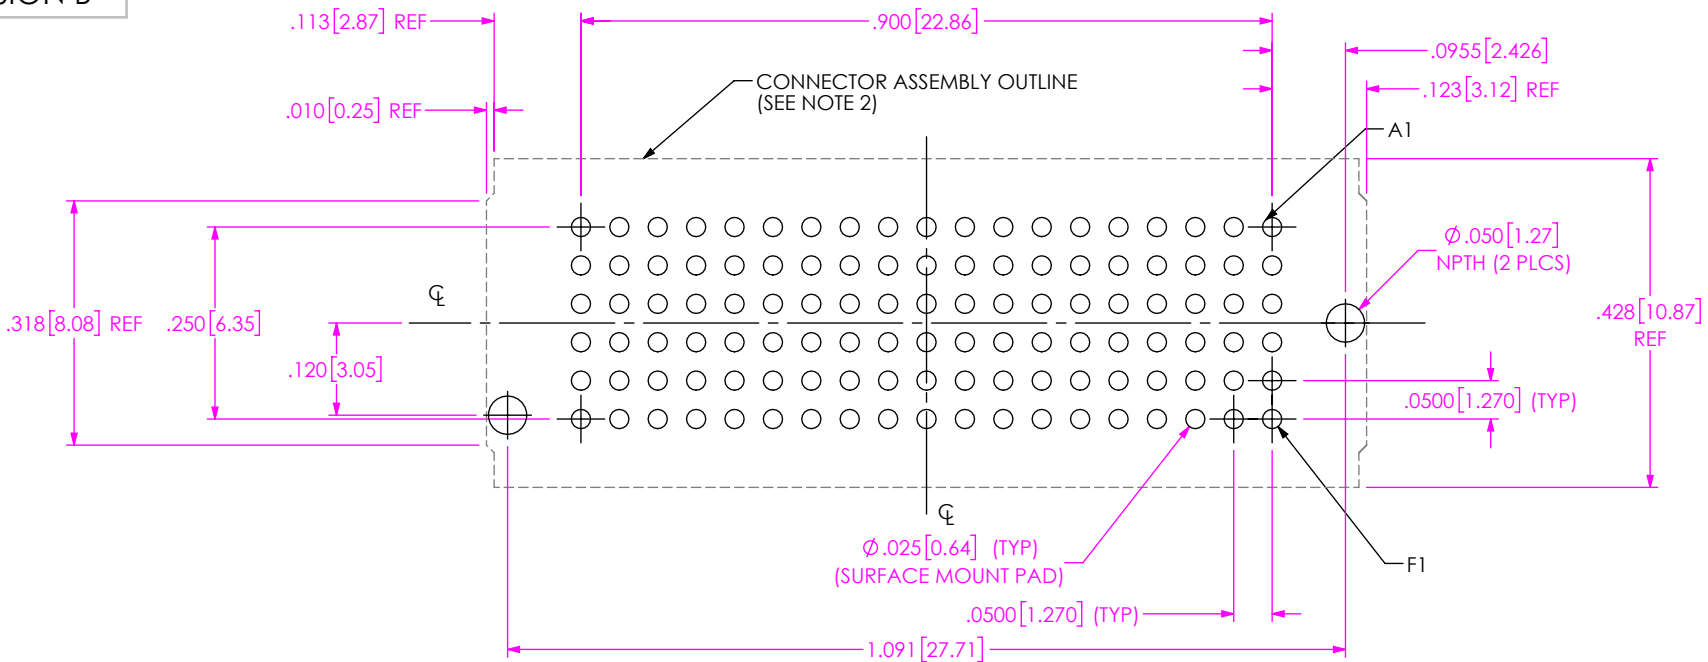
.113[2.87] REF
.900[22.86]
.0955[2.426]
.010[0.25] REF
CONNECTOR ASSEMBLY OUTLINE
(SEE NOTE 2)
.123[3.12] REF
A1
$\phi$.050[1.27]
NPTH (2 PLCS)
℄
.318[8.08] REF
.250[6.35]
.428[10.87]
REF
.120[3.05]
.0500[1.270] (TYP)
℄
$\phi$.025[0.64] (TYP)
(SURFACE MOUNT PAD)
F1
.0500[1.270] (TYP)
1.091[27.71]